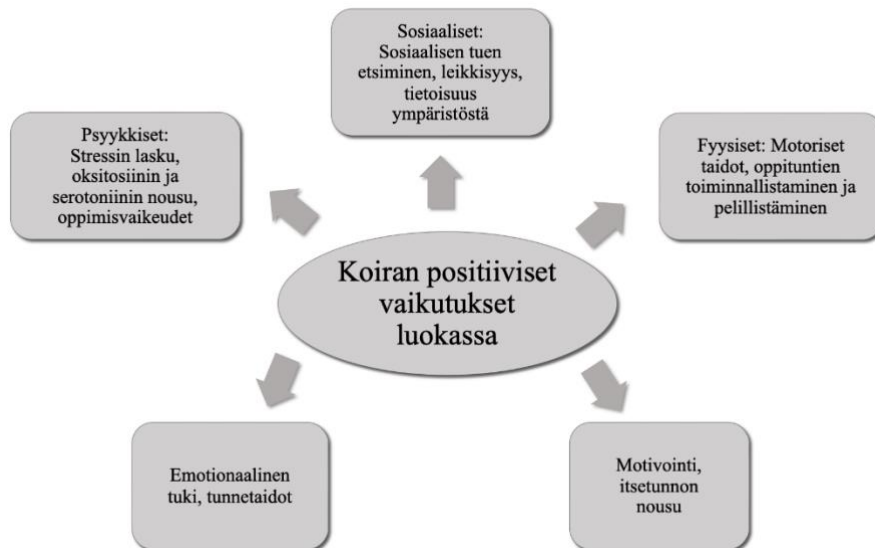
Sosiaaliset: Sosiaalisen tuen etsiminen, leikkisyys, tietoisuus ympäristöstä

Psyykkiset: Stressin lasku, oksitosiinin ja serotoniinin nousu, oppimisvaikeudet

Fyysiset: Motoriset taidot, oppituntien toiminnallistaminen ja pelillistäminen

Koiran positiiviset vaikutukset luokassa

Emotionaalinen tuki, tunnetaidot

Motivointi, itsetunnon nousu